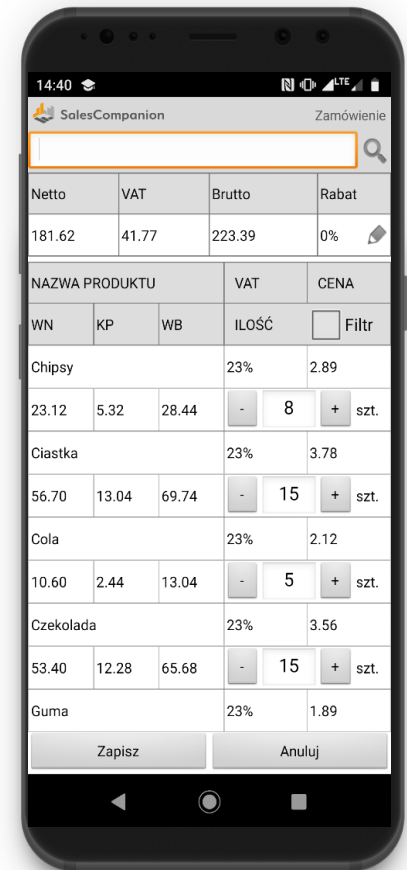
14:40

SalesCompanion Zamówienie

| Netto | VAT | Brutto | Rabat |
|---|---|---|---|
| 181.62 | 41.77 | 223.39 | 0% |

| NAZWA PRODUKTU | | | VAT | CENA |
|---|---|---|---|---|
| WN | KP | WB | ILOŚĆ | Filtr |
| Chipsy | | | 23% | 2.89 |
| 23.12 | 5.32 | 28.44 | - 8 + | szt. |
| Ciastka | | | 23% | 3.78 |
| 56.70 | 13.04 | 69.74 | - 15 + | szt. |
| Cola | | | 23% | 2.12 |
| 10.60 | 2.44 | 13.04 | - 5 + | szt. |
| Czekolada | | | 23% | 3.56 |
| 53.40 | 12.28 | 65.68 | - 15 + | szt. |
| Guma | | | 23% | 1.89 |

Zapisz Anuluj